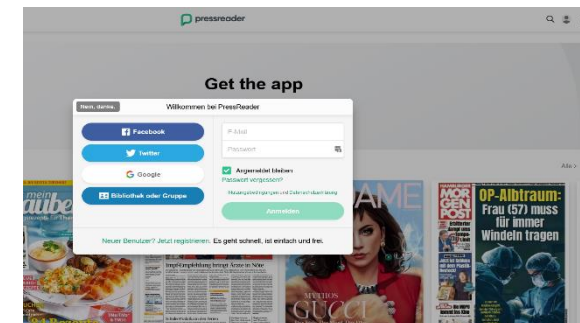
pressreader

Get the app

Nein, danke.

Willkommen bei PressReader

Facebook

Twitter

Google

Bibliothek oder Gruppe

E-Mail

Passwort

Angemeldet bleiben

Passwort vergessen?

Nutzungsbedingungen und Datenschutzerklärung

Anmelden

Neuer Benutzer? Jetzt registrieren. Es geht schnell, ist einfach und frei.

Alle >

mein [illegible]aube

AME

MYTHOS GUCCI

HAMBURGER MORGEN POST

OP-Albtraum: Frau (57) muss für immer Windeln tragen